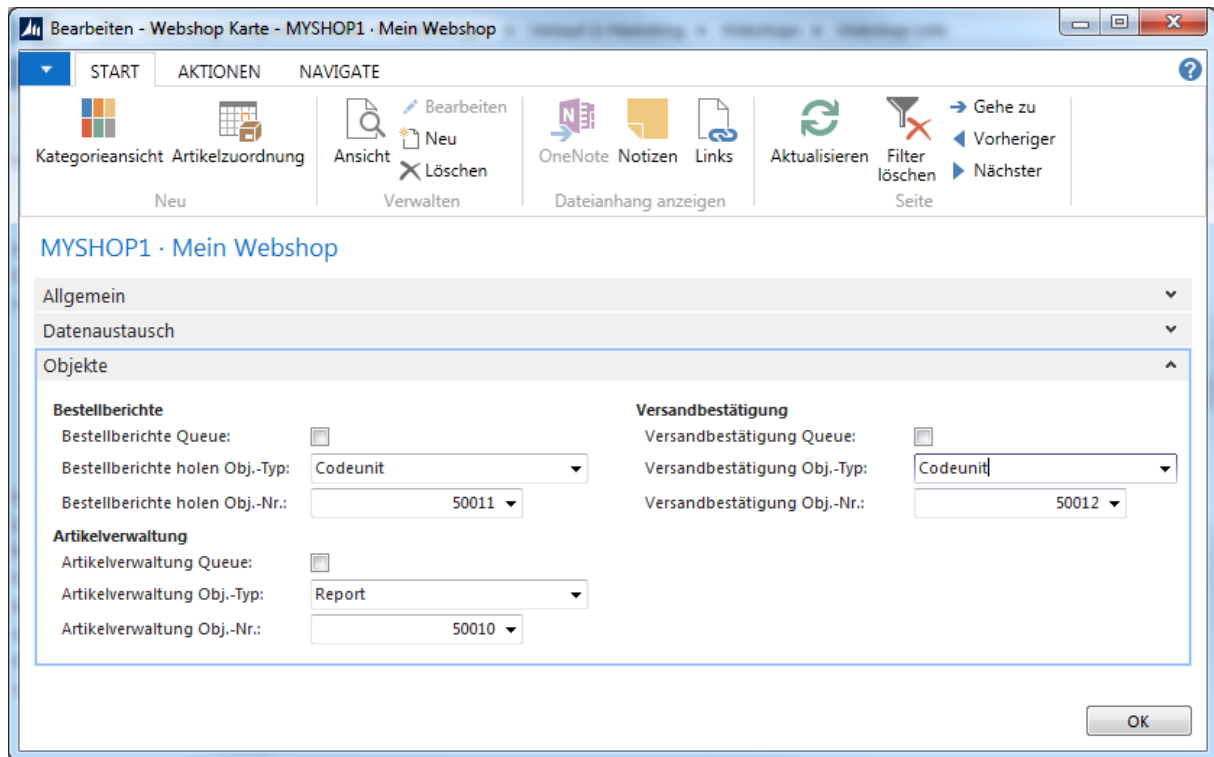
Bearbeiten - Webshop Karte - MYSHOP1 · Mein Webshop

START AKTIONEN NAVIGATE

Kategorieansicht Artikelzuordnung
Neu

Ansicht Bearbeiten Neu Löschen
Verwalten

OneNote Notizen Links
Dateianhang anzeigen

Aktualisieren Filter löschen Gehe zu Vorheriger Nächster
Seite

MYSHOP1 · Mein Webshop

Allgemein

Datenaustausch

Objekte

Bestellberichte

| | |
|---|---|
| Bestellberichte Queue: | ☐ |
| Bestellberichte holen Obj.-Typ: | Codeunit |
| Bestellberichte holen Obj.-Nr.: | 50011 |

Artikelverwaltung

| | |
|---|---|
| Artikelverwaltung Queue: | ☐ |
| Artikelverwaltung Obj.-Typ: | Report |
| Artikelverwaltung Obj.-Nr.: | 50010 |

Versandbestätigung

| | |
|---|---|
| Versandbestätigung Queue: | ☐ |
| Versandbestätigung Obj.-Typ: | Codeunit |
| Versandbestätigung Obj.-Nr.: | 50012 |

OK